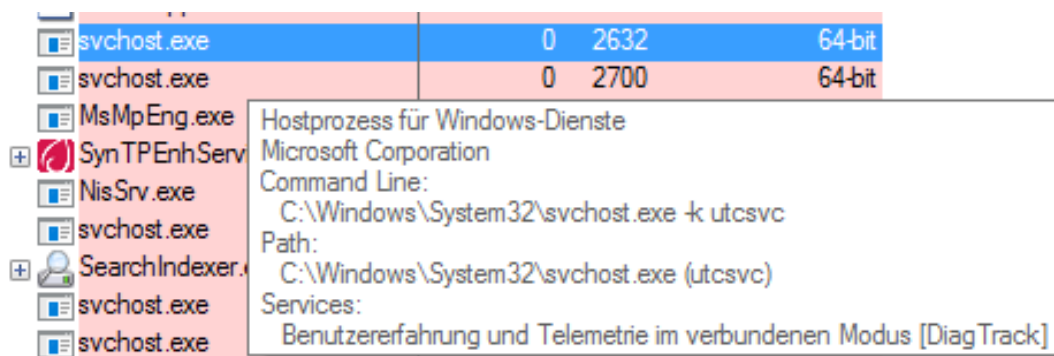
| | | | |
|---|---|---|---|
| svchost.exe | 0 | 2632 | 64-bit |
| svchost.exe | 0 | 2700 | 64-bit |
| MsMpEng.exe | | | |
| SynTPEnhServ | | | |
| NisSrv.exe | | | |
| svchost.exe | | | |
| SearchIndexer.e | | | |
| svchost.exe | | | |
| svchost.exe | | | |

Hostprozess für Windows-Dienste
Microsoft Corporation
Command Line:
C:\Windows\System32\svchost.exe -k utcsvc
Path:
C:\Windows\System32\svchost.exe (utcsvc)
Services:
Benutzererfahrung und Telemetrie im verbundenen Modus [DiagTrack]